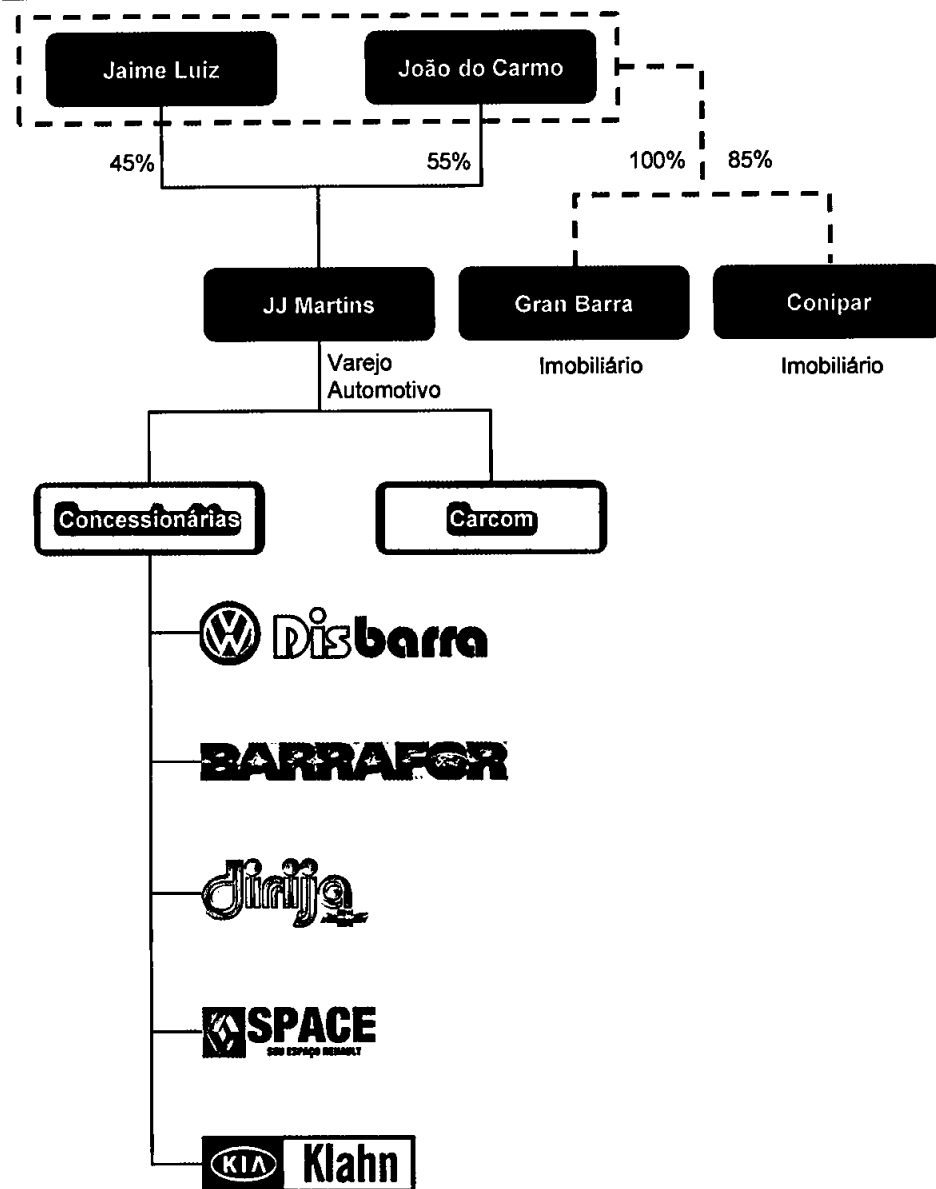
Jaime Luiz

João do Carmo

45%

55%

100%

85%

JJ Martins

Varejo Automotivo

Gran Barra

Imobiliário

Conipar

Imobiliário

Concessionárias

Carcom

Disbarra

BARRAFOR

Dirija

SPACE

SEU ESPAÇO RENAULT

KIA

Klahn